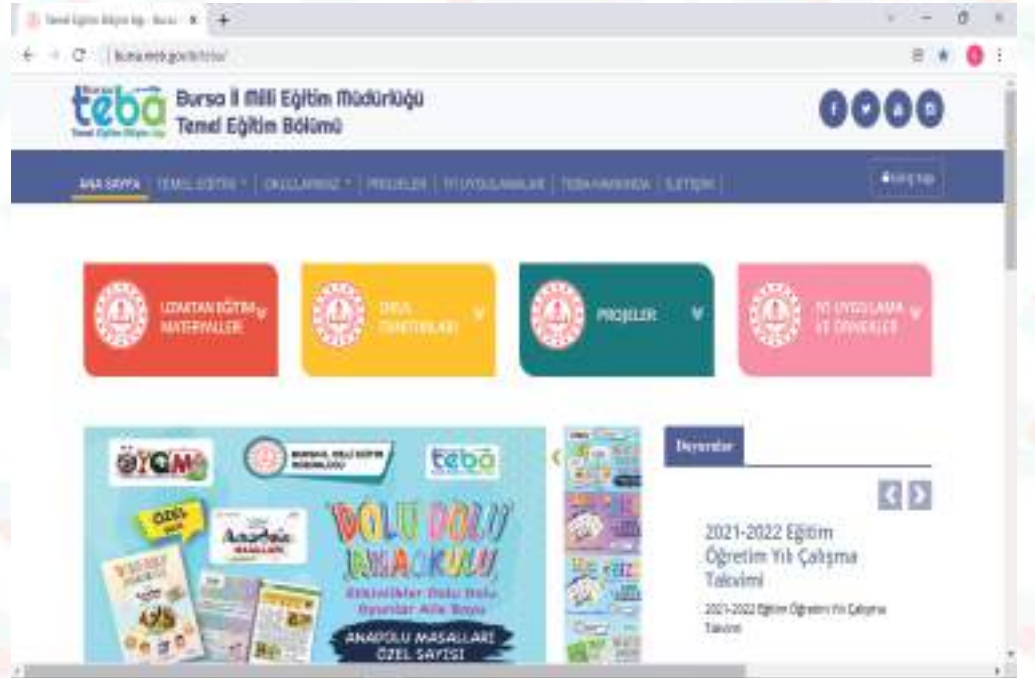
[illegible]

bursa.meb.gov.tr/teba/

teba Bursa İl Milli Eğitim Müdürlüğü Temel Eğitim Bölümü

ANA SAYFA | TEMEL EĞİTİM | OKULLARIMIZ | PROJELER | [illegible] | TEBA HAKKINDA | İLETİŞİM

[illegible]

UZAKTAN EĞİTİM MATERYALLER

OKUL TANITIMLARI

PROJELER

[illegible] UYGULAMA VE ÖRNEKLER

ÖYGM

BURSA İL MİLLİ EĞİTİM MÜDÜRLÜĞÜ

teba

ÖZEL SAYI

DOLU DOLU ANAOKULU

Etkinlikler Dolu Dolu Oyunlar Alle Boyu

ANADOLU MASALLARI ÖZEL SAYISI

Duyurular

2021-2022 Eğitim Öğretim Yılı Çalışma Takvimi

2021-2022 Eğitim Öğretim Yılı Çalışma Takvimi